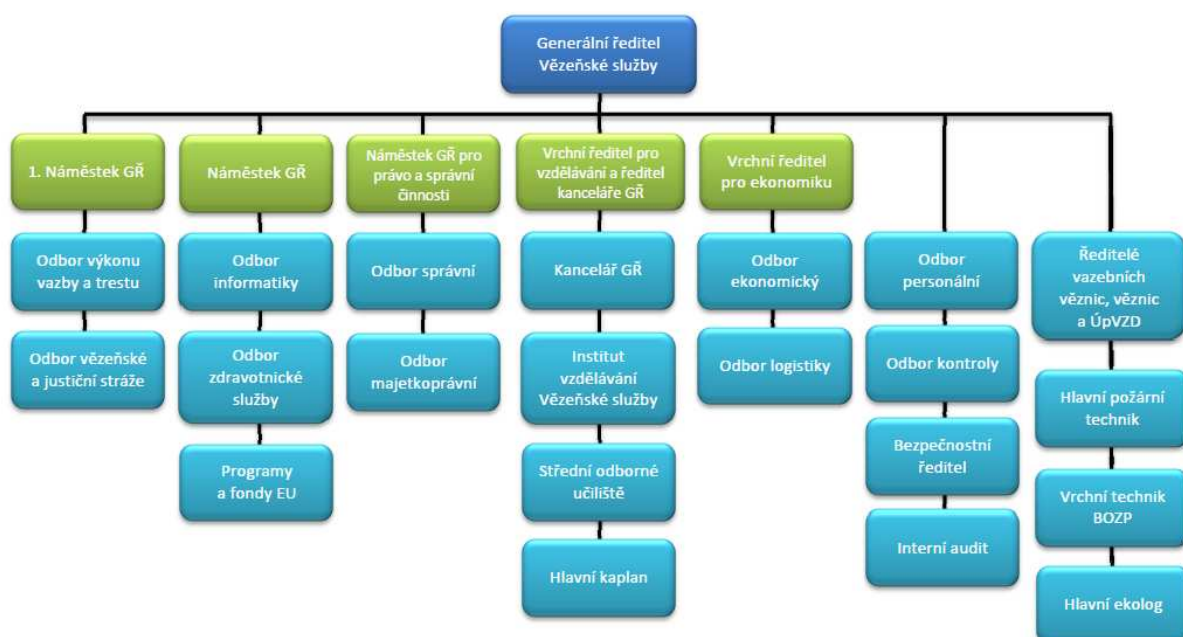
Generální ředitel Vězeňské služby

1. Náměstek GŘ

Odbor výkonu vazby a trestu

Odbor vězeňské a justiční stráže

Náměstek GŘ

Odbor informatiky

Odbor zdravotnické služby

Programy a fondy EU

Náměstek GŘ pro právo a správní činnosti

Odbor správní

Odbor majetkoprávní

Vrchní ředitel pro vzdělávání a ředitel kanceláře GŘ

Kancelář GŘ

Institut vzdělávání Vězeňské služby

Střední odborné učiliště

Hlavní kaplan

Vrchní ředitel pro ekonomiku

Odbor ekonomický

Odbor logistiky

Odbor personální

Odbor kontroly

Bezpečnostní ředitel

Interní audit

Ředitelé vazebních věznic, věznic a ÚpVZD

Hlavní požární technik

Vrchní technik BOZP

Hlavní ekolog